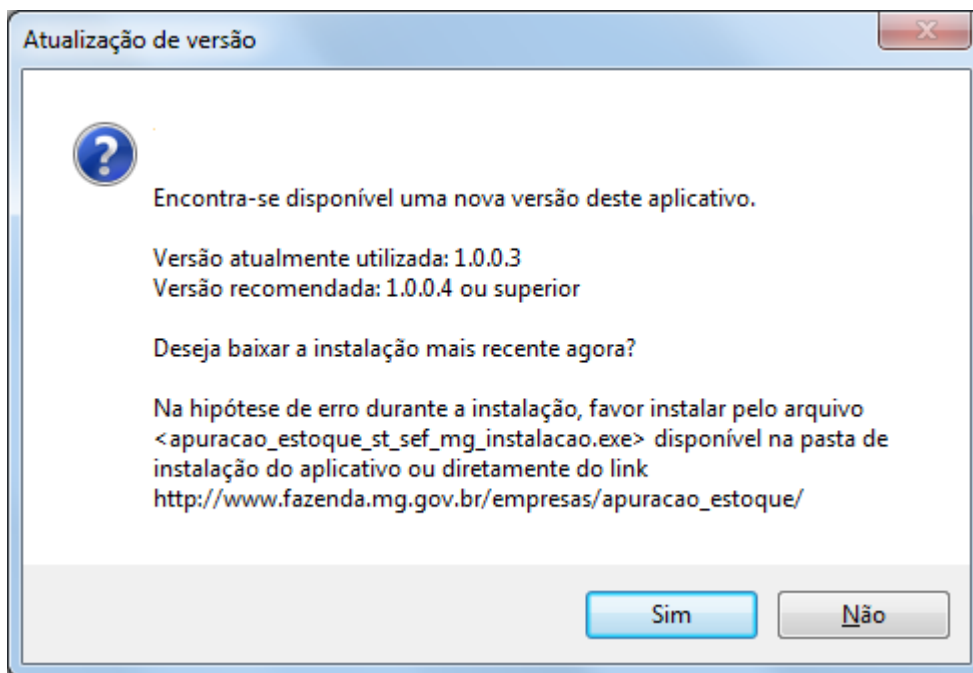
Atualização de versão

Encontra-se disponível uma nova versão deste aplicativo.

Versão atualmente utilizada: 1.0.0.3
Versão recomendada: 1.0.0.4 ou superior

Deseja baixar a instalação mais recente agora?

Na hipótese de erro durante a instalação, favor instalar pelo arquivo <apuracao_estoque_st_sef_mg_instalacao.exe> disponível na pasta de instalação do aplicativo ou diretamente do link http://www.fazenda.mg.gov.br/empresas/apuracao_estoque/

Sim

Não